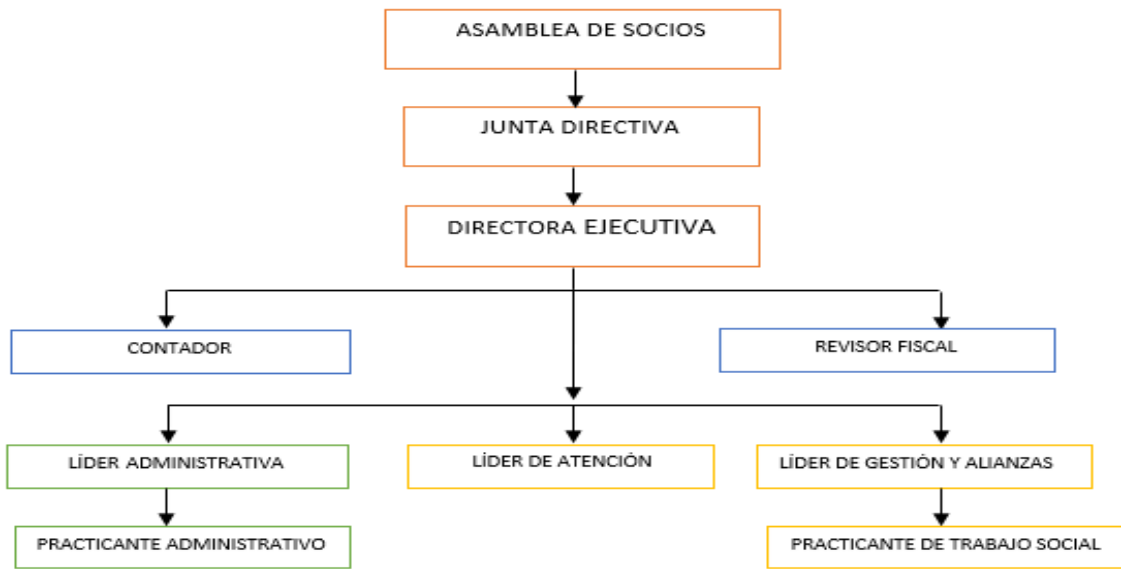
ASAMBLEA DE SOCIOS

JUNTA DIRECTIVA

DIRECTORA EJECUTIVA

CONTADOR

REVISOR FISCAL

LÍDER ADMINISTRATIVA

LÍDER DE ATENCIÓN

LÍDER DE GESTIÓN Y ALIANZAS

PRACTICANTE ADMINISTRATIVO

PRACTICANTE DE TRABAJO SOCIAL